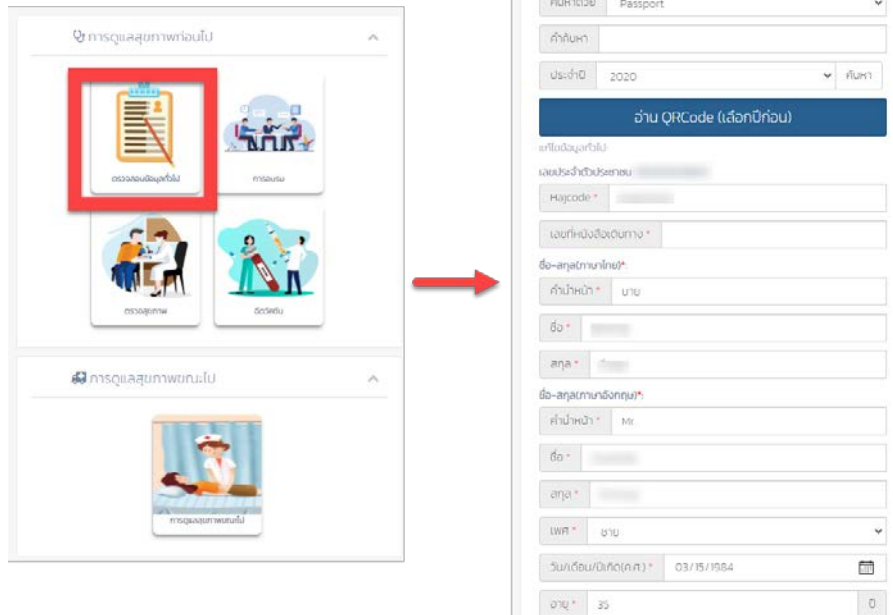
การดูแลสุขภาพก่อนไป

ตรวจสอบข้อมูลทั่วไป

การอบรม

ตรวจสุขภาพ

ฉีดวัคซีน

การดูแลสุขภาพขณะไป

การดูแลสุขภาพขณะไป

ค้นหาด้วย Passport

คำค้นหา

ประจำปี 2020 ค้นหา

อ่าน QRCode (เลือกปีก่อน)

แก้ไขข้อมูลทั่วไป

เลขประจำตัวประชาชน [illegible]

Hajcode *

เลขที่หนังสือเดินทาง *

ชื่อ-สกุล(ภาษาไทย)*:

คำนำหน้า * นาย

ชื่อ * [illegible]

สกุล * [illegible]

ชื่อ-สกุล(ภาษาอังกฤษ)*:

คำนำหน้า * Mr

ชื่อ * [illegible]

สกุล * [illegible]

เพศ * ชาย

วัน/เดือน/ปีเกิด(ค.ศ.) * 03/15/1984

อายุ * 35 0